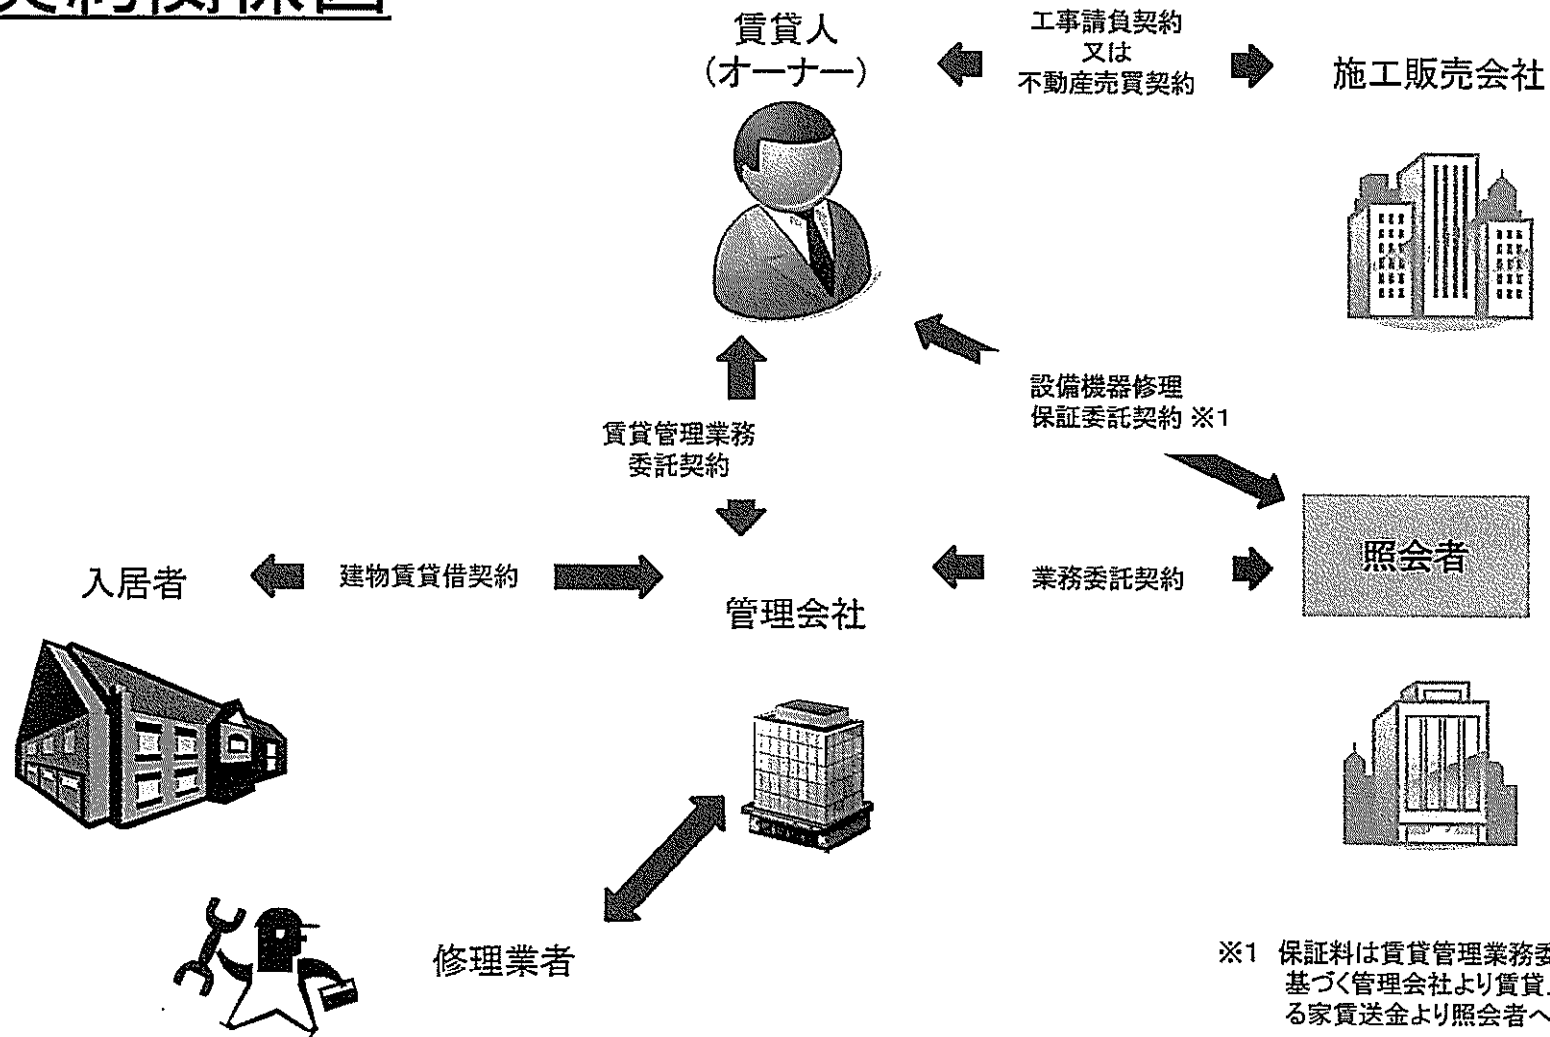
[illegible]

賃貸人
（オーナー）

工事請負契約
又は
不動産売買契約

施工販売会社

設備機器修理
保証委託契約 ※1

賃貸管理業務
委託契約

入居者

建物賃貸借契約

管理会社

業務委託契約

照会者

修理業者

※1 保証料は賃貸管理業務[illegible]
基づく管理会社より賃貸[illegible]
る家賃送金より照会者へ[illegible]